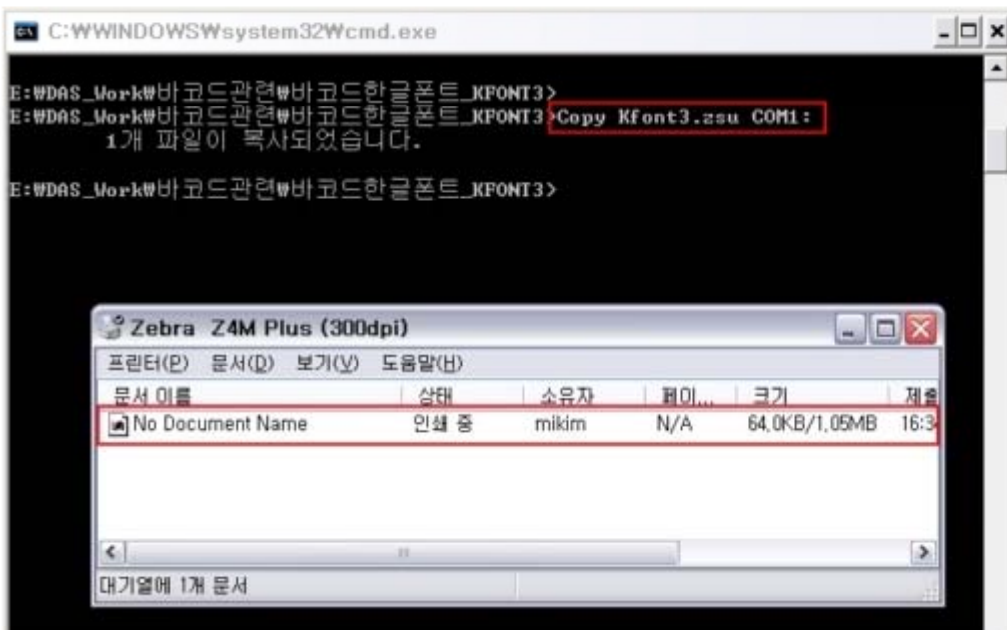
C:₩WINDOWS₩system32₩cmd.exe

E:₩DAS_Work₩바코드관련₩바코드한글폰트_KFONT3>
E:₩DAS_Work₩바코드관련₩바코드한글폰트_KFONT3>Copy Kfont3.zsu COM1:
1개 파일이 복사되었습니다.

E:₩DAS_Work₩바코드관련₩바코드한글폰트_KFONT3>

Zebra Z4M Plus (300dpi)

프린터(P) 문서(D) 보기(V) 도움말(H)

| 문서 이름 | 상태 | 소유자 | 페이... | 크기 | 제출 |
|---|---|---|---|---|---|
| No Document Name | 인쇄 중 | mikim | N/A | 64,0KB/1,05MB | 16:3 |

대기열에 1개 문서